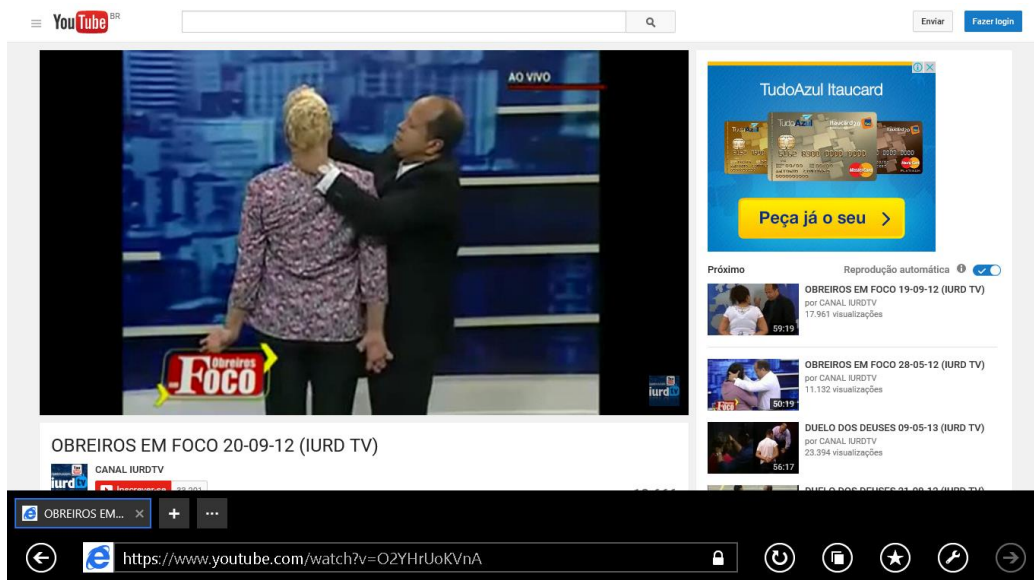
YouTube BR

Enviar

Fazer login

AO VIVO

Obreiros em Foco

iurd tv

TudoAzul Itaucard

Peça já o seu >

Próximo

Reprodução automática

OBREIROS EM FOCO 19-09-12 (IURD TV)
por CANAL IURDTV
17.961 visualizações
59:19

OBREIROS EM FOCO 28-05-12 (IURD TV)
por CANAL IURDTV
11.132 visualizações
50:19

DUELO DOS DEUSES 09-05-13 (IURD TV)
por CANAL IURDTV
23.394 visualizações
56:17

DUELO DOS DEUSES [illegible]

OBREIROS EM FOCO 20-09-12 (IURD TV)

CANAL IURDTV

Inscrever-se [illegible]

OBREIROS EM...

https://www.youtube.com/watch?v=O2YHrUoKVnA